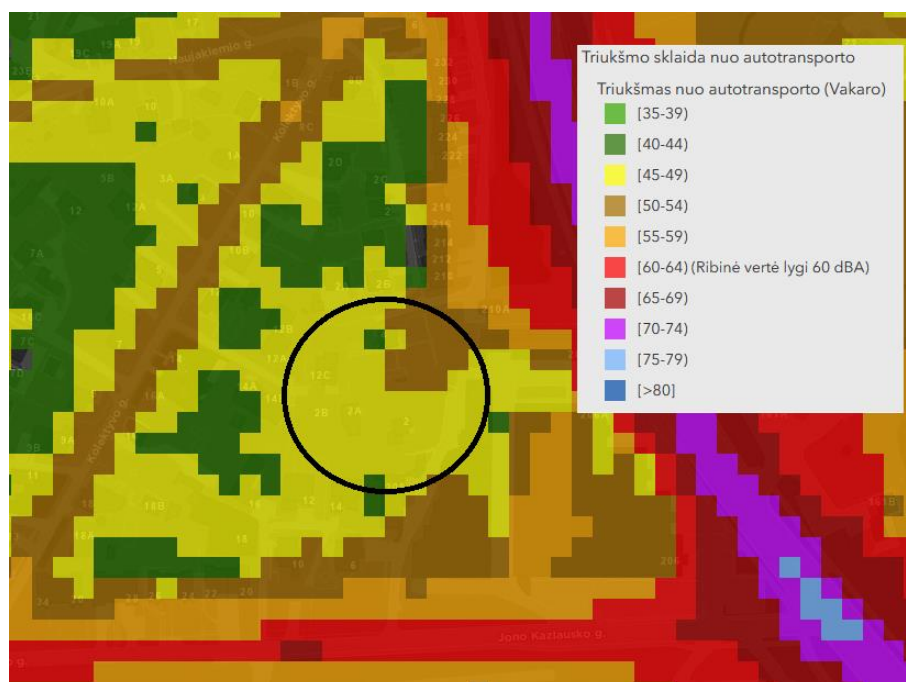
Triukšmo sklaida nuo autotransporto

Triukšmas nuo autotransporto (Vakaro)

[35-39)
[40-44)
[45-49)
[50-54)
[55-59)
[60-64) (Ribinė vertė lygi 60 dBA)
[65-69)
[70-74)
[75-79)
[>80]

Naujakiemio g.
Kolektyvo g.
Kolektyvo g.
Jono Kazlausko g.
12C
2B
2A
2
2D
2G
2E
2B
12B
12A
14
12
14
18B
18
16
6
10
10B
1A
3A
5B
12
12A
7A
7
16A
3A
2B
11
12A
1B
1C
18A
17
13A
21
24
26
28
20
20B
210A
218
216
214
212
210
222
224
226
228
230
232
161B